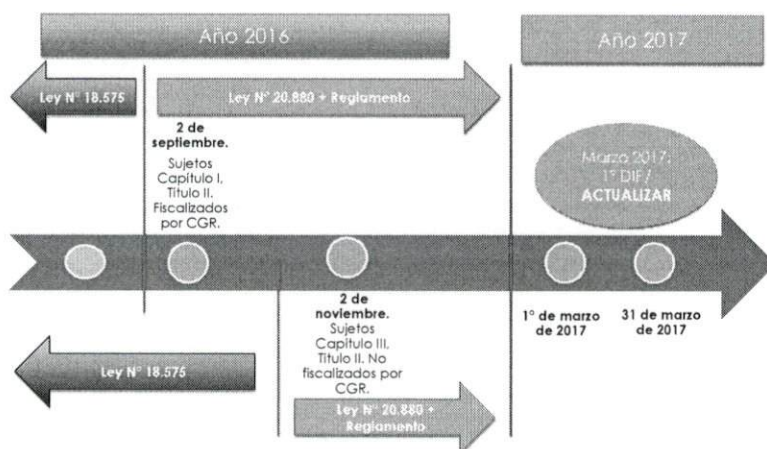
Año 2016

Año 2017

Ley N° 18.575

Ley N° 20.880 + Reglamento

2 de septiembre.
Sujetos Capítulo I, Título II. Fiscalizados por CGR.

Marzo 2017: 1° DIF / ACTUALIZAR

2 de noviembre.
Sujetos Capítulo III, Título II. No fiscalizados por CGR.

1° de marzo de 2017

31 de marzo de 2017

Ley N° 18.575

Ley N° 20.880 + Reglamento